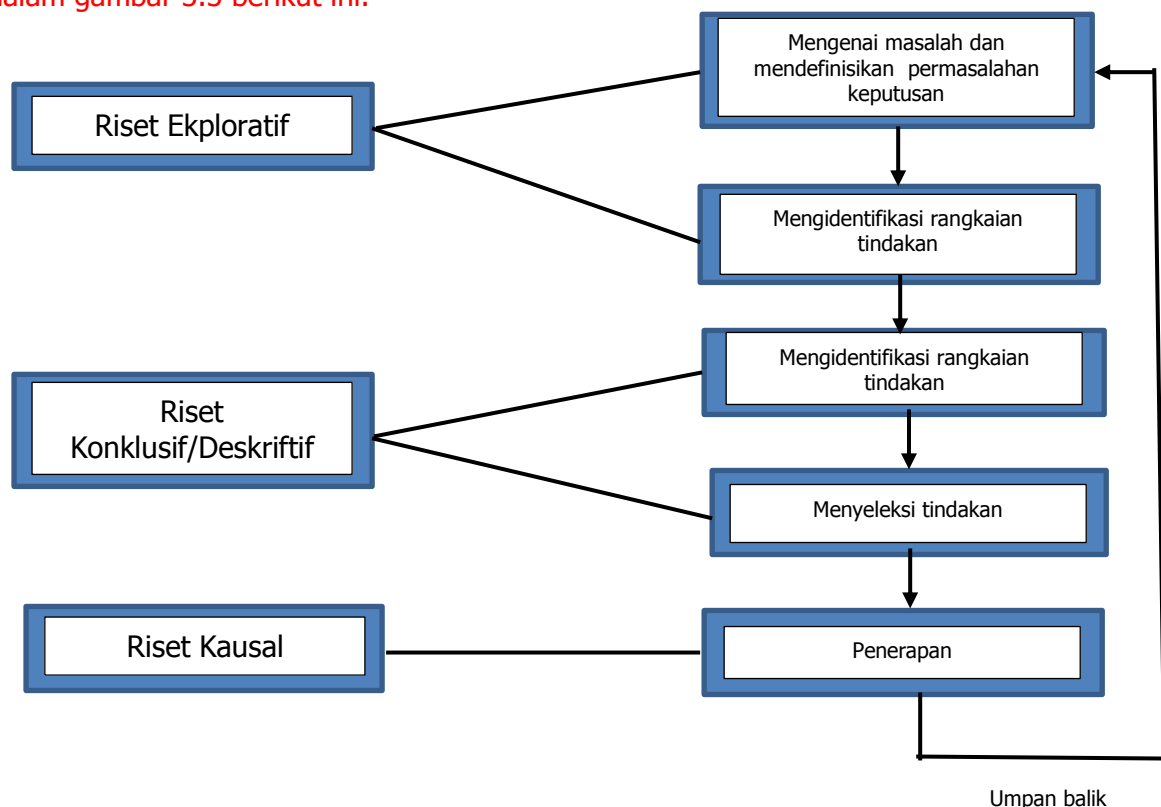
dalam gambar 3.3 berikut ini.

Mengenai masalah dan mendefinisikan permasalahan keputusan

Riset Ekploratif

Mengidentifikasi rangkaian tindakan

Mengidentifikasi rangkaian tindakan

Riset Konklusif/Deskriftif

Menyeleksi tindakan

Riset Kausal

Penerapan

Umpan balik